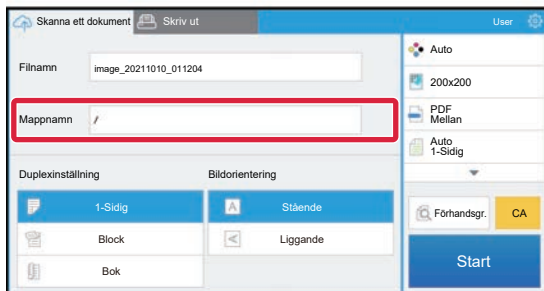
Skanna ett dokument
Skriv ut
User

Filnamn
image_20211010_011204

Mappnamn
/

Duplexinställning
1-Sidig
Block
Bok

Bildorientering
Stående
Liggande

Auto
200x200
PDF
Mellan
Auto
1-Sidig

Förhandsgr.
CA
Start